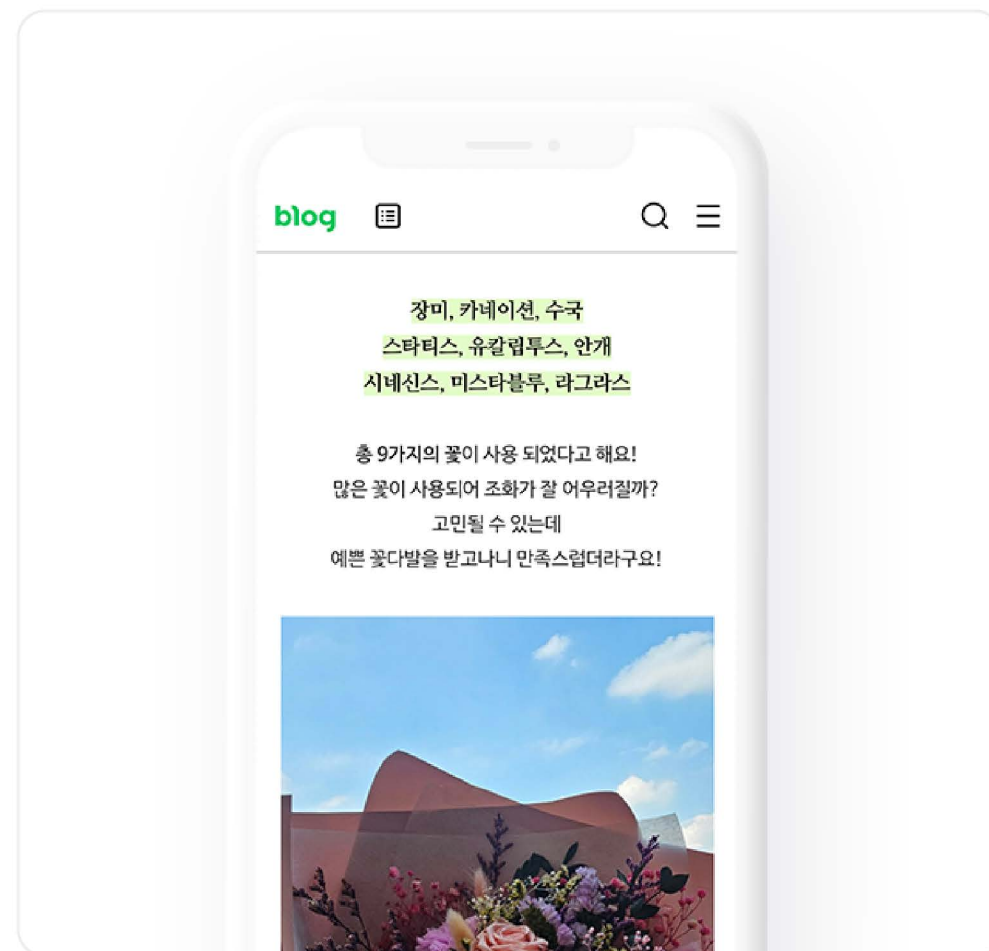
blog

장미, 카네이션, 수국
스타티스, 유칼립투스, 안개
시네신스, 미스타블루, 라그라스

총 9가지의 꽃이 사용 되었다고 해요!
많은 꽃이 사용되어 조화가 잘 어우러질까?
고민될 수 있는데
예쁜 꽃다발을 받고나니 만족스럽더라구요!